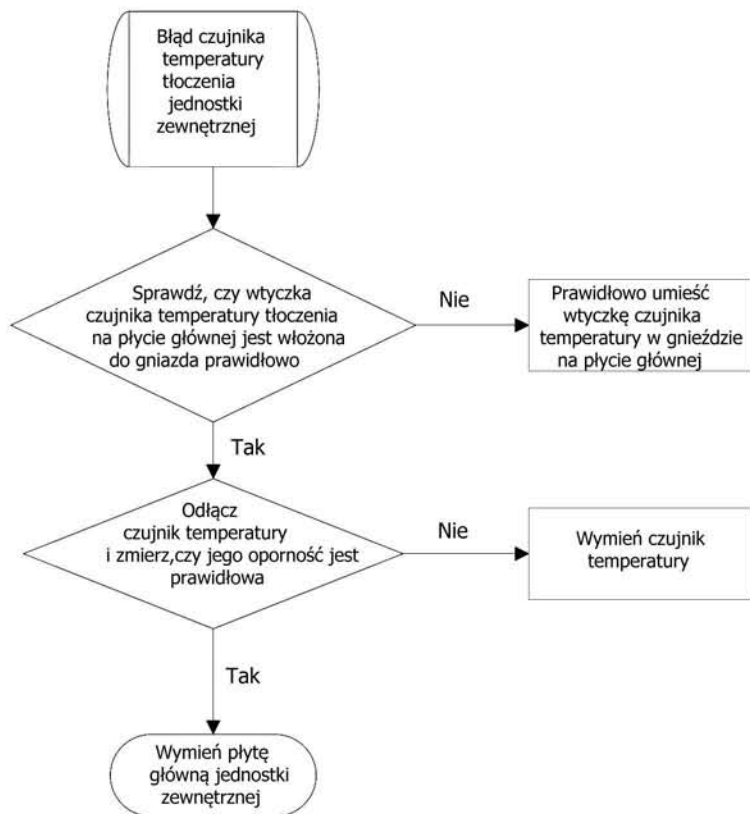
Błąd czujnika temperatury tłoczenia jednostki zewnętrznej

Sprawdź, czy wtyczka czujnika temperatury tłoczenia na płycie głównej jest włożona do gniazda prawidłowo

Nie

Prawidłowo umieść wtyczkę czujnika temperatury w gnieździe na płycie głównej

Tak

Odłącz czujnik temperatury i zmierz,czy jego oporność jest prawidłowa

Nie

Wymień czujnik temperatury

Tak

Wymień płytę główną jednostki zewnętrznej